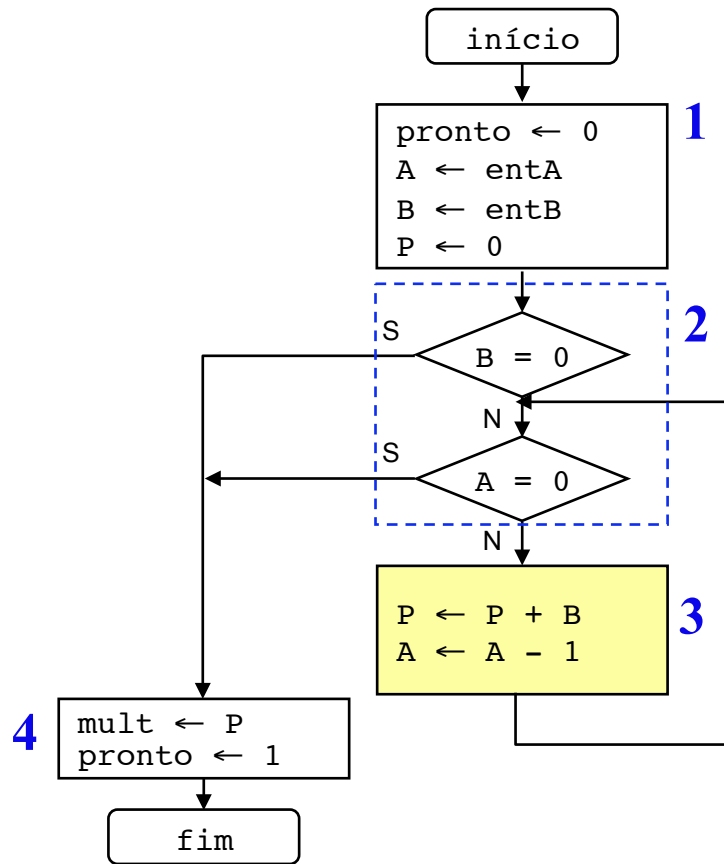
início

1
pronto $\leftarrow$ 0
A $\leftarrow$ entA
B $\leftarrow$ entB
P $\leftarrow$ 0

2
S
B = 0
N
S
A = 0
N

3
P $\leftarrow$ P + B
A $\leftarrow$ A - 1

4
mult $\leftarrow$ P
pronto $\leftarrow$ 1

fim